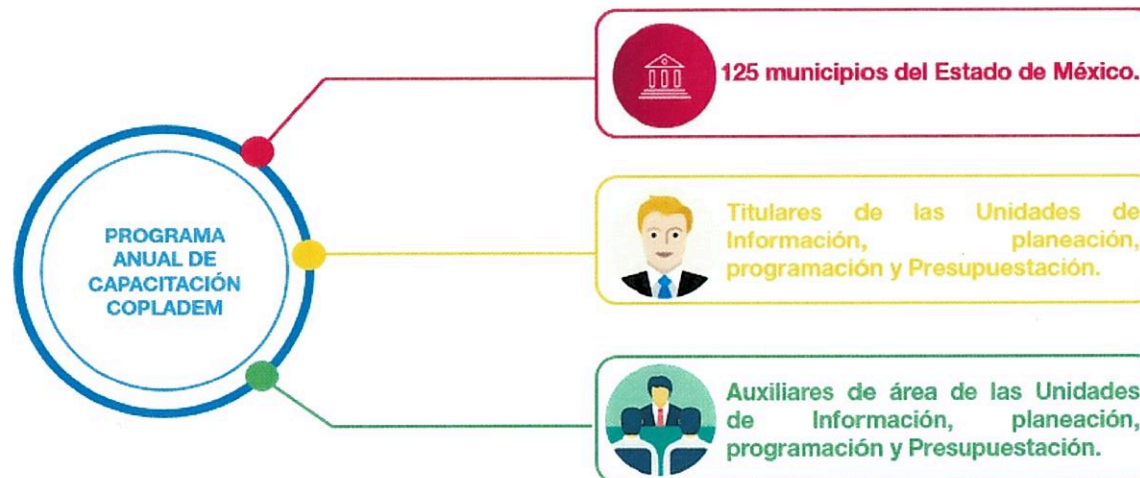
PROGRAMA ANUAL DE CAPACITACIÓN COPLADEM

125 municipios del Estado de México.

Titulares de las Unidades de Información, planeación, programación y Presupuestación.

Auxiliares de área de las Unidades de Información, planeación, programación y Presupuestación.